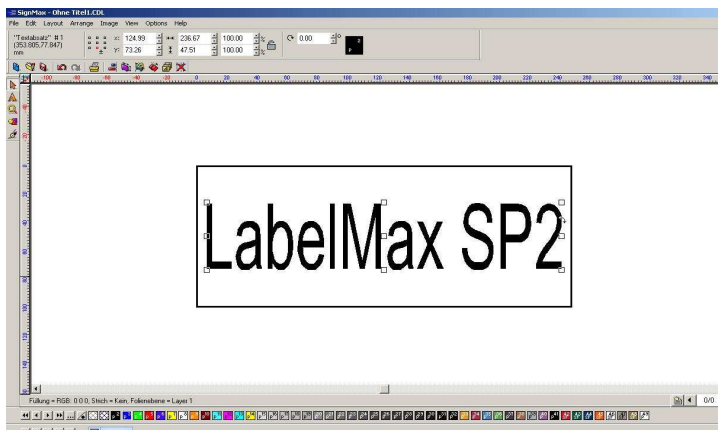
SignMax - Ohne Titel1.CDL

File Edit Layout Arrange Image View Options Help

"Textabsatz" #1
(353.805,77.847)
mm

x: 124.99
y: 73.26

236.67
47.51

100.00
100.00

%
%

0.00

-100 -80 -60 -40 -20 0 20 40 60 80 100 120 140 160 180 200 220 240 260 280 300 320 340

LabelMax SP2

Füllung = RGB: 0 0 0, Strich = Kein, Folienebene = Layer 1

0/0